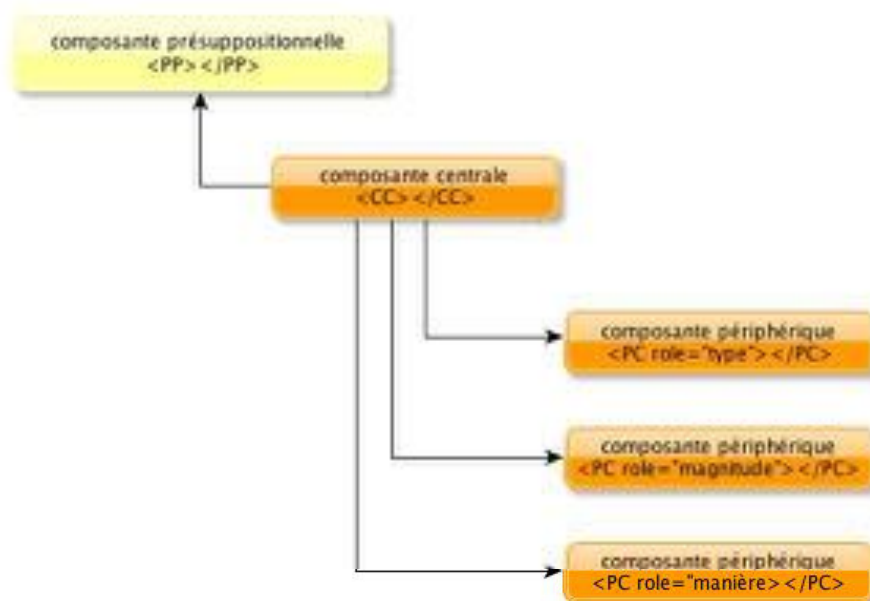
composante présuppositionnelle
<PP> </PP>

composante centrale
<CC> </CC>

composante périphérique
<PC role="type"> </PC>

composante périphérique
<PC role="magnitude"> </PC>

composante périphérique
<PC role="manière> </PC>